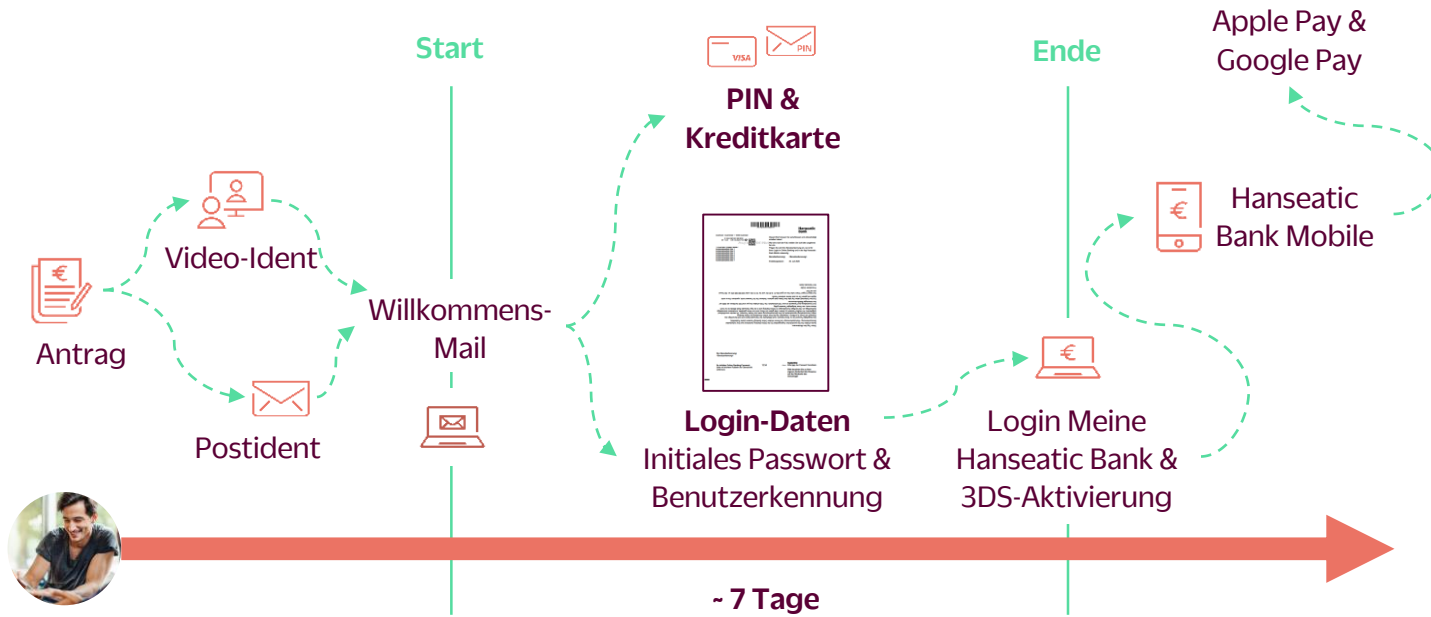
Start

Ende

Apple Pay & Google Pay

VISA

PIN

PIN & Kreditkarte

Hanseatic Bank Mobile

Video-Ident

Antrag

Willkommens-Mail

Postident

Login-Daten
Initiales Passwort & Benutzerkennung

Login Meine Hanseatic Bank & 3DS-Aktivierung

~ 7 Tage